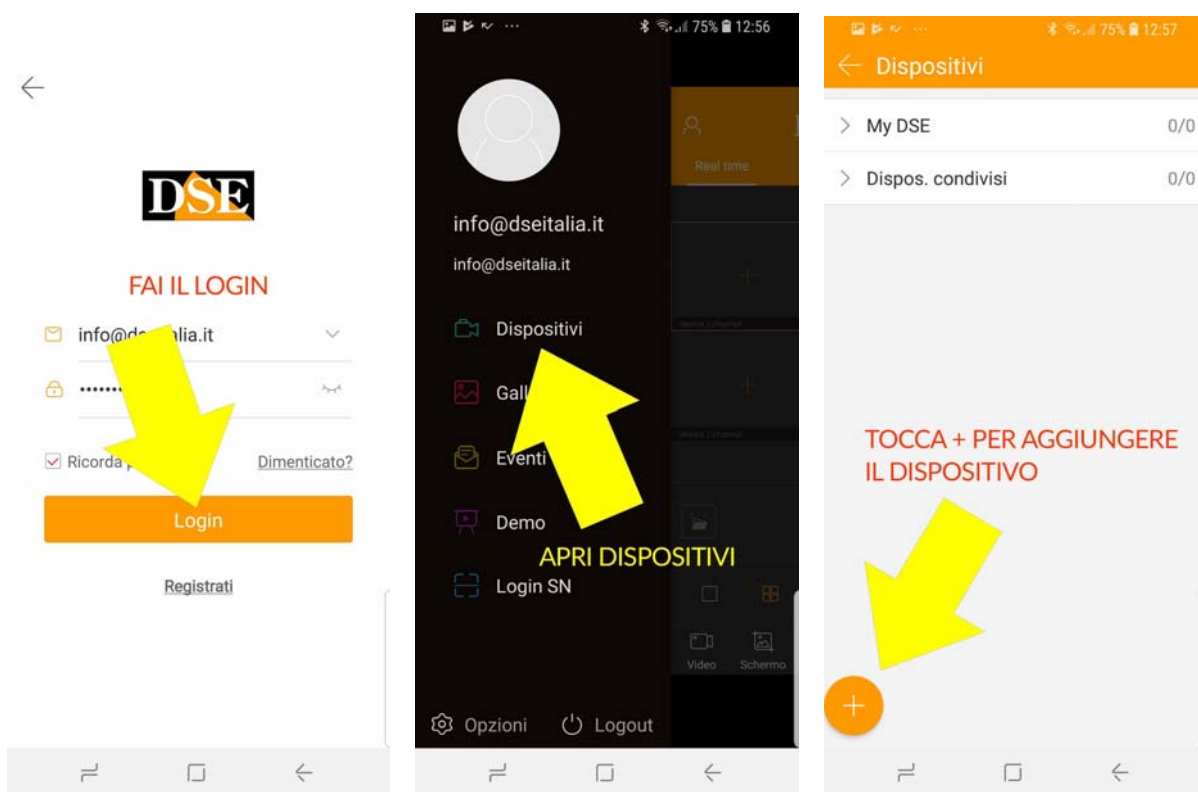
DSE

FAI IL LOGIN

info@d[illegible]lia.it

••••••••

Ricorda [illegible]

Dimenticato?

Login

Registrati

75% 12:56

info@dseitalia.it

info@dseitalia.it

Dispositivi

Gall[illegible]

Eventi

Demo

Login SN

Opzioni

Logout

Real time

Video

Schermo

APRI DISPOSITIVI

75% 12:57

Dispositivi

My DSE 0/0

Dispos. condivisi 0/0

TOCCA + PER AGGIUNGERE IL DISPOSITIVO

+